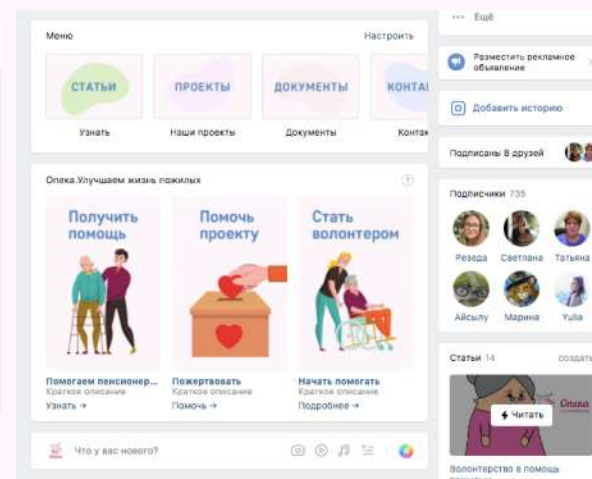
Меню

Настроить

СТАТЬИ

Узнать

ПРОЕКТЫ

Наши проекты

ДОКУМЕНТЫ

Документы

КОНТА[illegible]

Контак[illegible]

Опека.Улучшаем жизнь пожилых

Получить помощь

Помогаем пенсионер...

Краткое описание

Узнать →

Помочь проекту

Пожертвовать

Краткое описание

Помочь →

Стать волонтером

Начать помогать

Краткое описание

Подробнее →

Что у вас нового?

··· Ещё

Разместить рекламное объявление

Добавить историю

Подписаны в друзей

Подписчики 735

Резеда

Светлана

Татьяна

Айсылу

Марина

Yulia

Статьи 14

создать

Опека

Читать

Волонтерство в помощь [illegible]